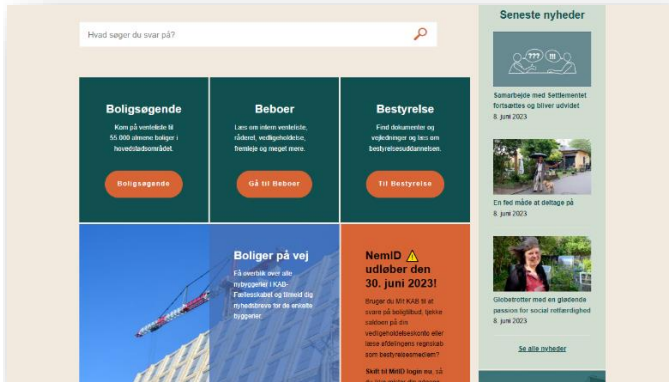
Hvad søger du svar på?

Boligsøgende

Kom på venteliste til 55 000 almene boliger i hovedstadsområdet.

Boligsøgende

Beboer

Læs om intern venteliste, råderet, vedligeholdelse, fremleje og meget mere.

Gå til Beboer

Bestyrelse

Find dokumenter og vejledninger og læs om bestyrelsesuddannelsen.

Til Bestyrelse

Boliger på vej

Få overblik over alle nybyggerier i KAB-Fællesskabet og tilmeld dig nyhedsbrevs for de enkelte byggerier.

NemID udløber den 30. juni 2023!

Bruger du Mit KAB til at svare på boligtilbud, tjekke saldoen på din vedligeholdelseskonto eller læse afdelingens regnskab som bestyrelsesmedlem?

Skift til MitID login nu, så du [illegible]

Seneste nyheder

Samarbejde med Settlementet fortsættes og bliver udvidet

8. juni 2023

En fed måde at deltage på

8. juni 2023

Globetrotter med en glødende passion for social retfærdighed

8. juni 2023

Se alle nyheder